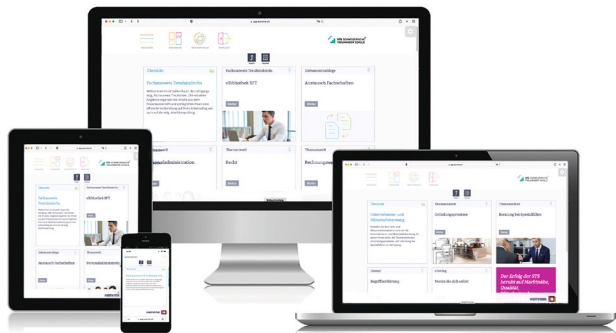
DIE SCHWEIZERISCHE TREUHANDSCHULE

Übersicht

Fachpersonen Treuhandrecht

Lehrerunterlage

Fachpersonen Templateplatform

eBibliothek STT

Accessoire Fachschaften

Recht

Treuhandrecht

Buchungsregeln

Treuhänder

Unternehmens- und Mitarbeiterschulung

Gründungsprozess

Beratung Berufsgeschäfte

Der Erfolg der STS beruht auf Marktnähe, Qualität.

Begriffserklärung